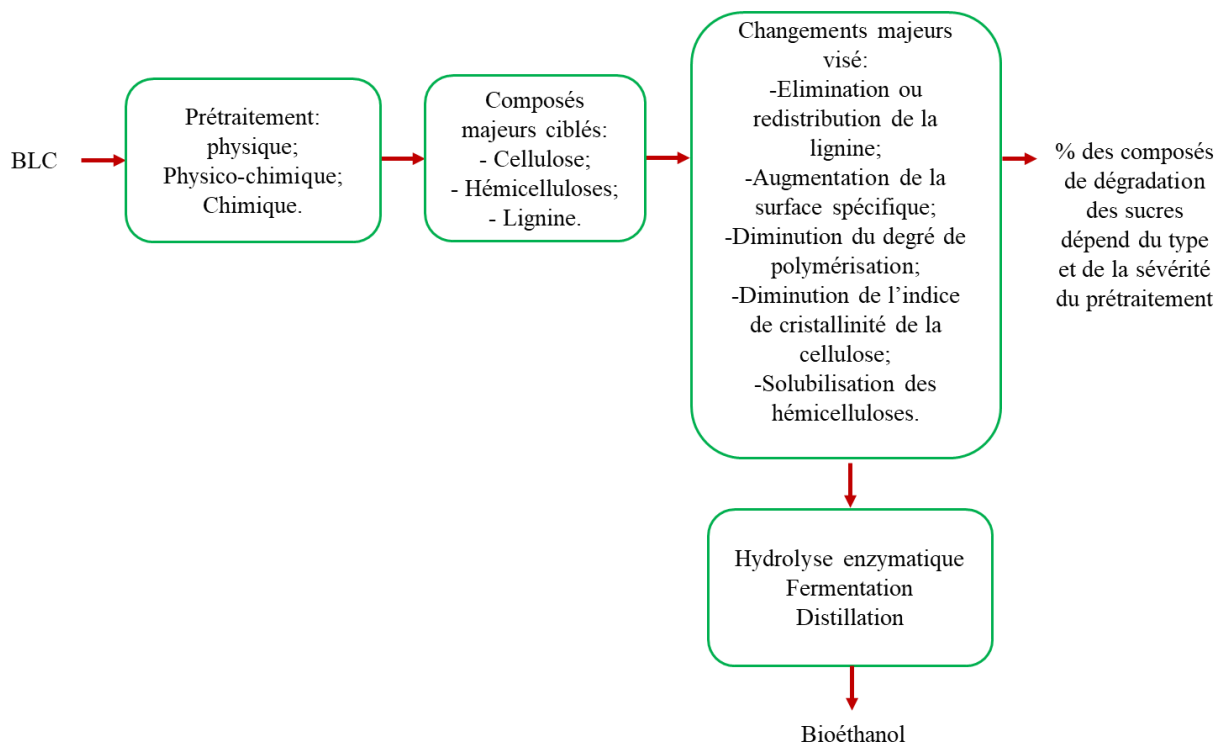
BLC

Prétraitement:
physique;
Physico-chimique;
Chimique.

Composés majeurs ciblés:
- Cellulose;
- Hémicelluloses;
- Lignine.

Changements majeurs visé:
-Elimination ou redistribution de la lignine;
-Augmentation de la surface spécifique;
-Diminution du degré de polymérisation;
-Diminution de l'indice de cristallinité de la cellulose;
-Solubilisation des hémicelluloses.

% des composés de dégradation des sucres dépend du type et de la sévérité du prétraitement

Hydrolyse enzymatique
Fermentation
Distillation

Bioéthanol